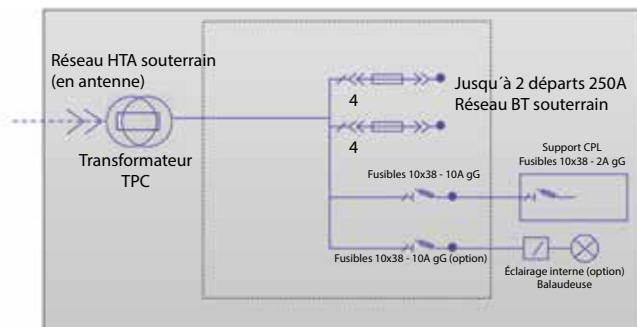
Réseau HTA souterrain
(en antenne)

Transformateur
TPC

Jusqu´à 2 départs 250A
Réseau BT souterrain

4

4

Support CPL
Fusibles 10x38 - 2A gG

Fusibles 10x38 - 10A gG

Fusibles 10x38 - 10A gG (option)

Éclairage interne (option)
Balaudeuse